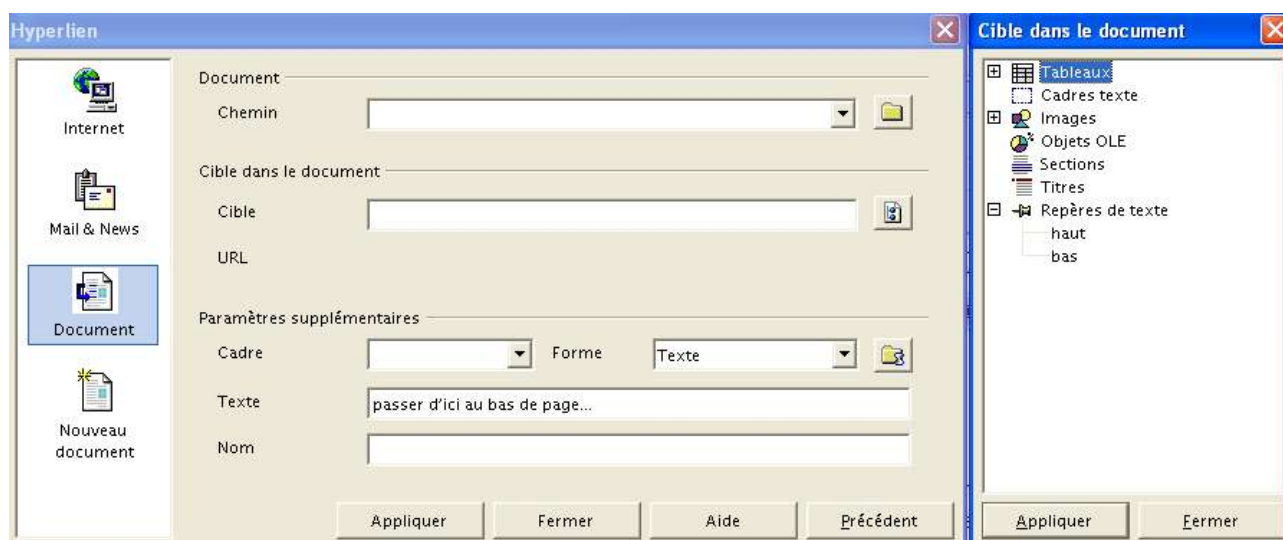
Hyperlien

Internet

Mail & News

Document

Nouveau document

Document

Chemin

Cible dans le document

Cible

URL

Paramètres supplémentaires

Cadre

Forme

Texte

Texte

passer d'ici au bas de page...

Nom

Appliquer

Fermer

Aide

Précédent

Cible dans le document

Tableaux

Cadres texte

Images

Objets OLE

Sections

Titres

Repères de texte

haut

bas

Appliquer

Fermer